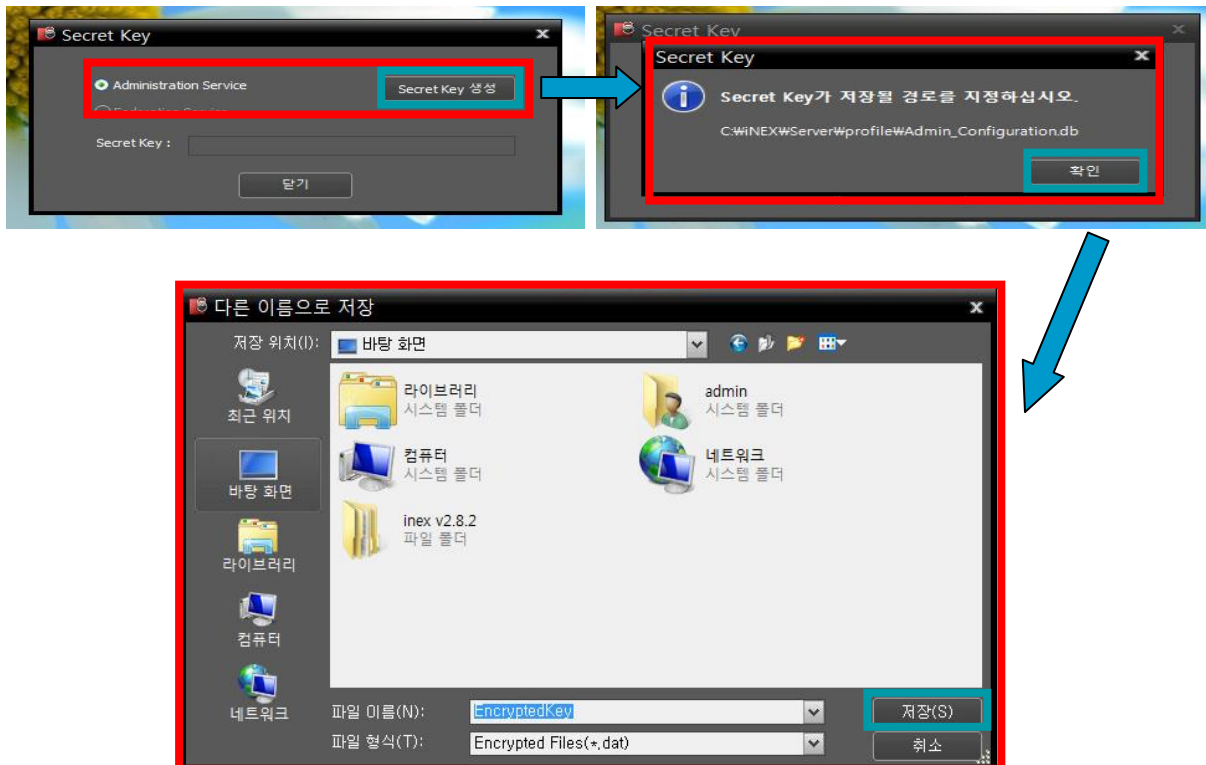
Secret Key

Administration Service

Secret Key 생성

Secret Key :

닫기

Secret Key

Secret Key

Secret Key가 저장될 경로를 지정하십시오.

C:₩iNEX₩Server₩profile₩Admin_Configuration.db

확인

다른 이름으로 저장

저장 위치(I): 바탕 화면

최근 위치

바탕 화면

라이브러리

컴퓨터

네트워크

라이브러리
시스템 폴더

admin
시스템 폴더

컴퓨터
시스템 폴더

네트워크
시스템 폴더

inex v2.8.2
파일 폴더

파일 이름(N): EncryptedKey

파일 형식(T): Encrypted Files(*.dat)

저장(S)

취소